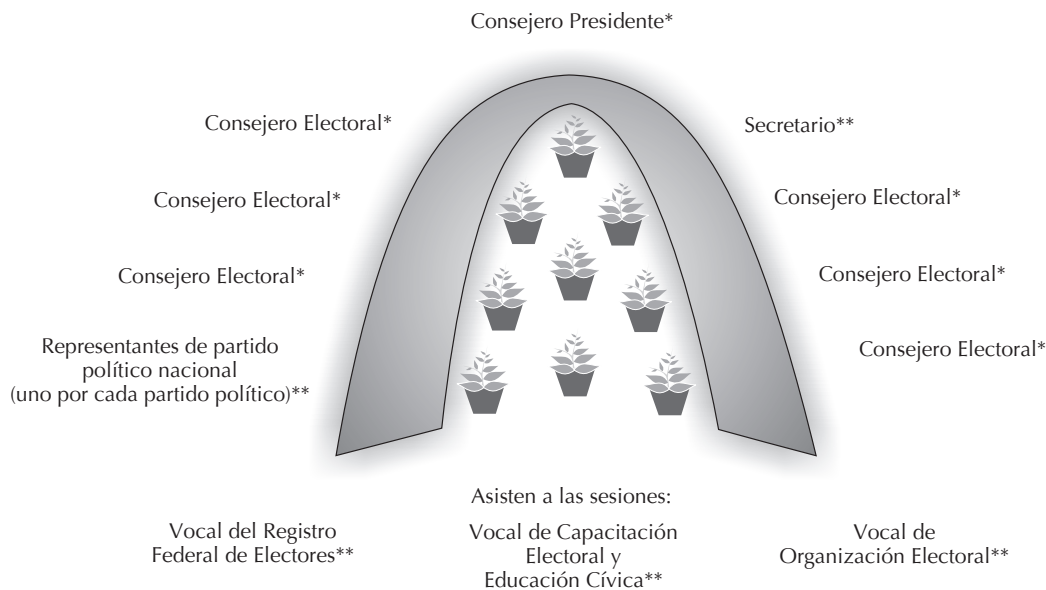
Consejero Presidente*

Consejero Electoral*

Secretario**

Consejero Electoral*

Consejero Electoral*

Consejero Electoral*

Consejero Electoral*

Representantes de partido político nacional (uno por cada partido político)**

Consejero Electoral*

Asisten a las sesiones:

Vocal del Registro Federal de Electores**

Vocal de Capacitación Electoral y Educación Cívica**

Vocal de Organización Electoral**